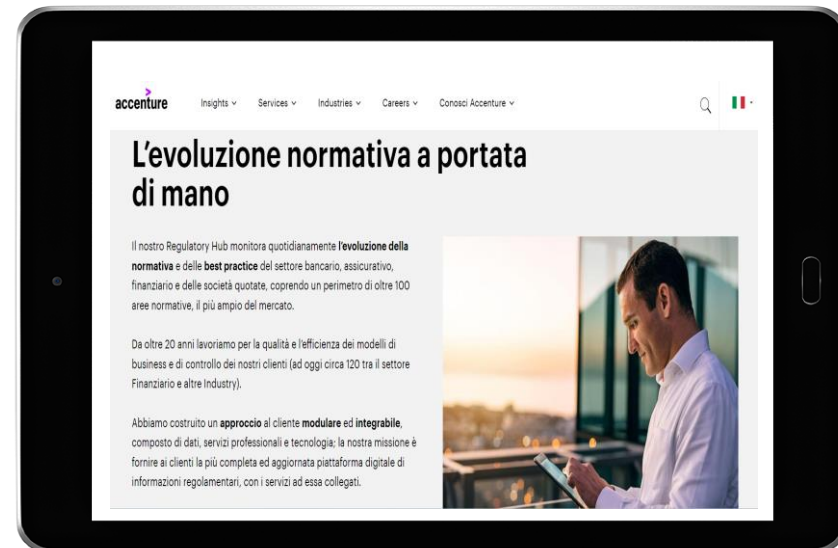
accenture Insights ∨ Services ∨ Industries ∨ Careers ∨ Conosci Accenture ∨

L'evoluzione normativa a portata di mano

Il nostro Regulatory Hub monitora quotidianamente l'evoluzione della normativa e delle best practice del settore bancario, assicurativo, finanziario e delle società quotate, coprendo un perimetro di oltre 100 aree normative, il più ampio del mercato.

Da oltre 20 anni lavoriamo per la qualità e l'efficienza dei modelli di business e di controllo dei nostri clienti (ad oggi circa 120 tra il settore Finanziario e altre Industry).

Abbiamo costruito un approccio al cliente modulare ed integrabile, composto di dati, servizi professionali e tecnologia; la nostra missione è fornire ai clienti la più completa ed aggiornata piattaforma digitale di informazioni regolamentari, con i servizi ad essa collegati.